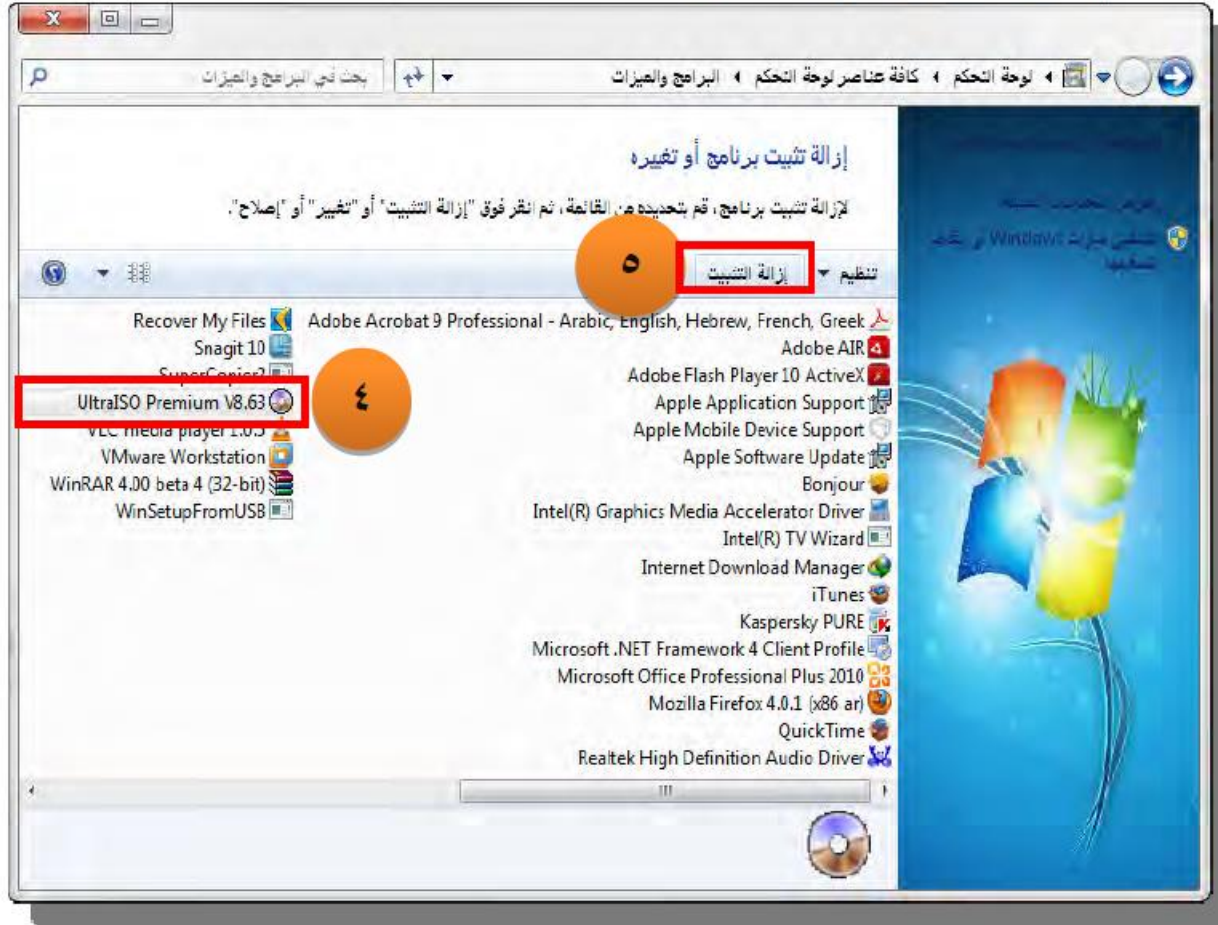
لوحة التحكم ◂ كافة عناصر لوحة التحكم ◂ البرامج والميزات

بحث في البرامج والميزات

إزالة تثبيت برنامج أو تغييره

لإزالة تثبيت برنامج، قم بتحديده من القائمة، ثم انقر فوق "إزالة التثبيت" أو "تغيير" أو "إصلاح".

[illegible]

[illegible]

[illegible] Windows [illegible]

تنظيم ▾ إزالة التثبيت

٥

Adobe Acrobat 9 Professional - Arabic, English, Hebrew, French, Greek
Adobe AIR
Adobe Flash Player 10 ActiveX
Apple Application Support
Apple Mobile Device Support
Apple Software Update
Bonjour
Intel(R) Graphics Media Accelerator Driver
Intel(R) TV Wizard
Internet Download Manager
iTunes
Kaspersky PURE
Microsoft .NET Framework 4 Client Profile
Microsoft Office Professional Plus 2010
Mozilla Firefox 4.0.1 (x86 ar)
QuickTime
Realtek High Definition Audio Driver

Recover My Files
Snagit 10
SuperCopier2
UltraISO Premium V8.63
VLC media player 1.0.5
VMware Workstation
WinRAR 4.00 beta 4 (32-bit)
WinSetupFromUSB

٤